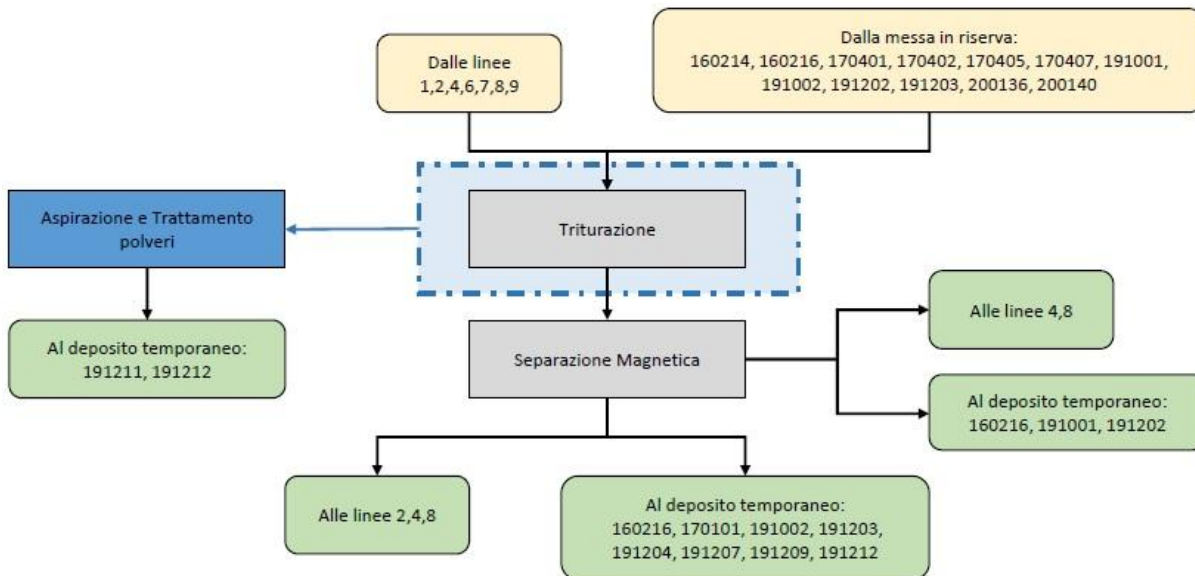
Dalle linee 1,2,4,6,7,8,9

Dalla messa in riserva: 160214, 160216, 170401, 170402, 170405, 170407, 191001, 191002, 191202, 191203, 200136, 200140

Aspirazione e Trattamento polveri

Triturazione

Al deposito temporaneo: 191211, 191212

Separazione Magnetica

Alle linee 4,8

Al deposito temporaneo: 160216, 191001, 191202

Alle linee 2,4,8

Al deposito temporaneo: 160216, 170101, 191002, 191203, 191204, 191207, 191209, 191212